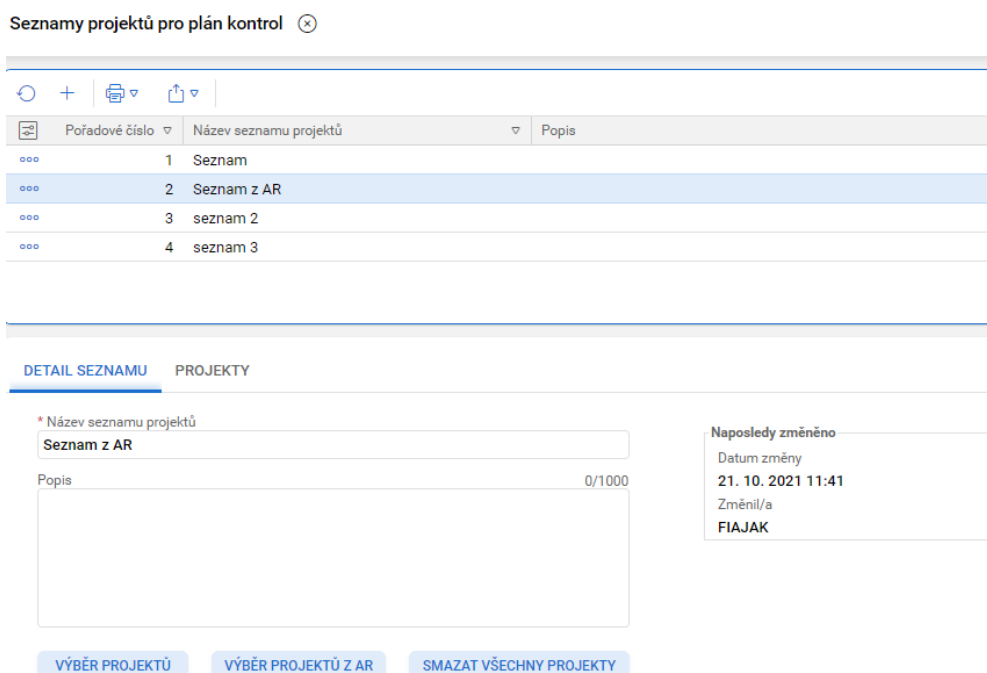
Seznamy projektů pro plán kontrol

| | Pořadové číslo | Název seznamu projektů | Popis |
|---|---|---|---|
| ooo | 1 | Seznam | |
| ooo | 2 | Seznam z AR | |
| ooo | 3 | seznam 2 | |
| ooo | 4 | seznam 3 | |

DETAIL SEZNAMU PROJEKTY

* Název seznamu projektů
Seznam z AR

Popis 0/1000

Naposledy změněno
Datum změny
21. 10. 2021 11:41
Změnil/a
FIAJAK

VÝBĚR PROJEKTŮ VÝBĚR PROJEKTŮ Z AR SMAZAT VŠECHNY PROJEKTY